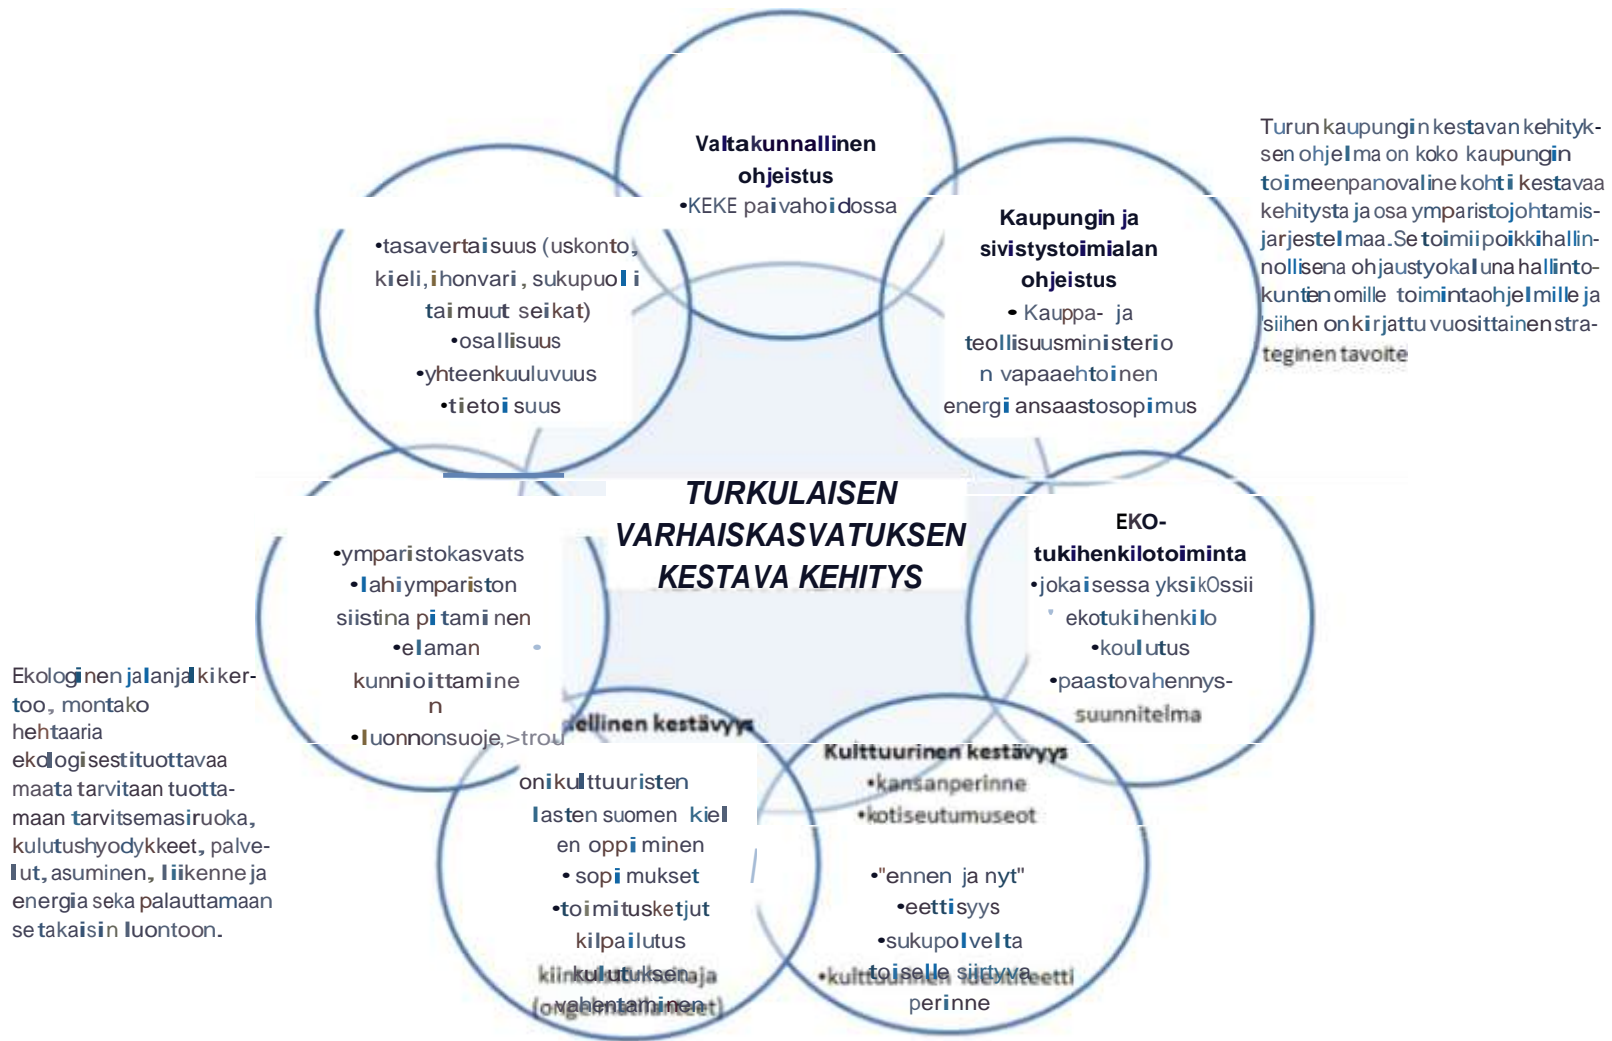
Valtakunnallinen ohjeistus
•KEKE paivahoidossa

Kaupungin ja sivistystoimialan ohjeistus
• Kauppa- ja teollisuusministerio n vapaaehtoinen energiansaastosopimus

Turun kaupungin kestavan kehityksen ohjelma on koko kaupungin toimeenpanovaline kohti kestavaa kehitysta ja osa ymparistojohtamisjarjestelmaa. Se toimii poikkihallinnollisena ohjaustyokaluna hallintokuntien omille toimintaohjelmille ja siihen on kirjattu vuosittainen strateginen tavoite

•tasavertaisuus (uskonto, kieli, ihonvari, sukupuoli tai muut seikat)
•osallisuus
•yhteenkuuluvuus
•tietoisuus

TURKULAISEN VARHAISKASVATUKSEN KESTAVA KEHITYS

EKO-tukihenkilotoiminta
•jokaisessa yksikOssi ekotukihenkilo
•koulutus
•paastovahennys-suunnitelma

•ymparistokasvats
•lahiympariston siistina pitaminen
•elaman kunnioittaminen
•luonnonsuoje,>trou

Ekologinen jalanjalki kertoo, montako hehtaaria ekologisesti tuottavaa maata tarvitaan tuottamaan tarvitsemasi ruoka, kulutushyodykkeet, palvelut, asuminen, liikenne ja energia seka palauttamaan se takaisin luontoon.

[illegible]ellinen kestävyys
onikulttuuristen lasten suomen kielen oppiminen
• sopimukset
•toimitusketjut
kilpailutus
kulutuksen ja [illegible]
vahentaminen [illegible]

Kulttuurinen kestävyys
•kansanperinne
•kotiseutumuseot
•"ennen ja nyt"
•eettisyys
•sukupolvelta toiselle siirtyva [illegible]
perinne